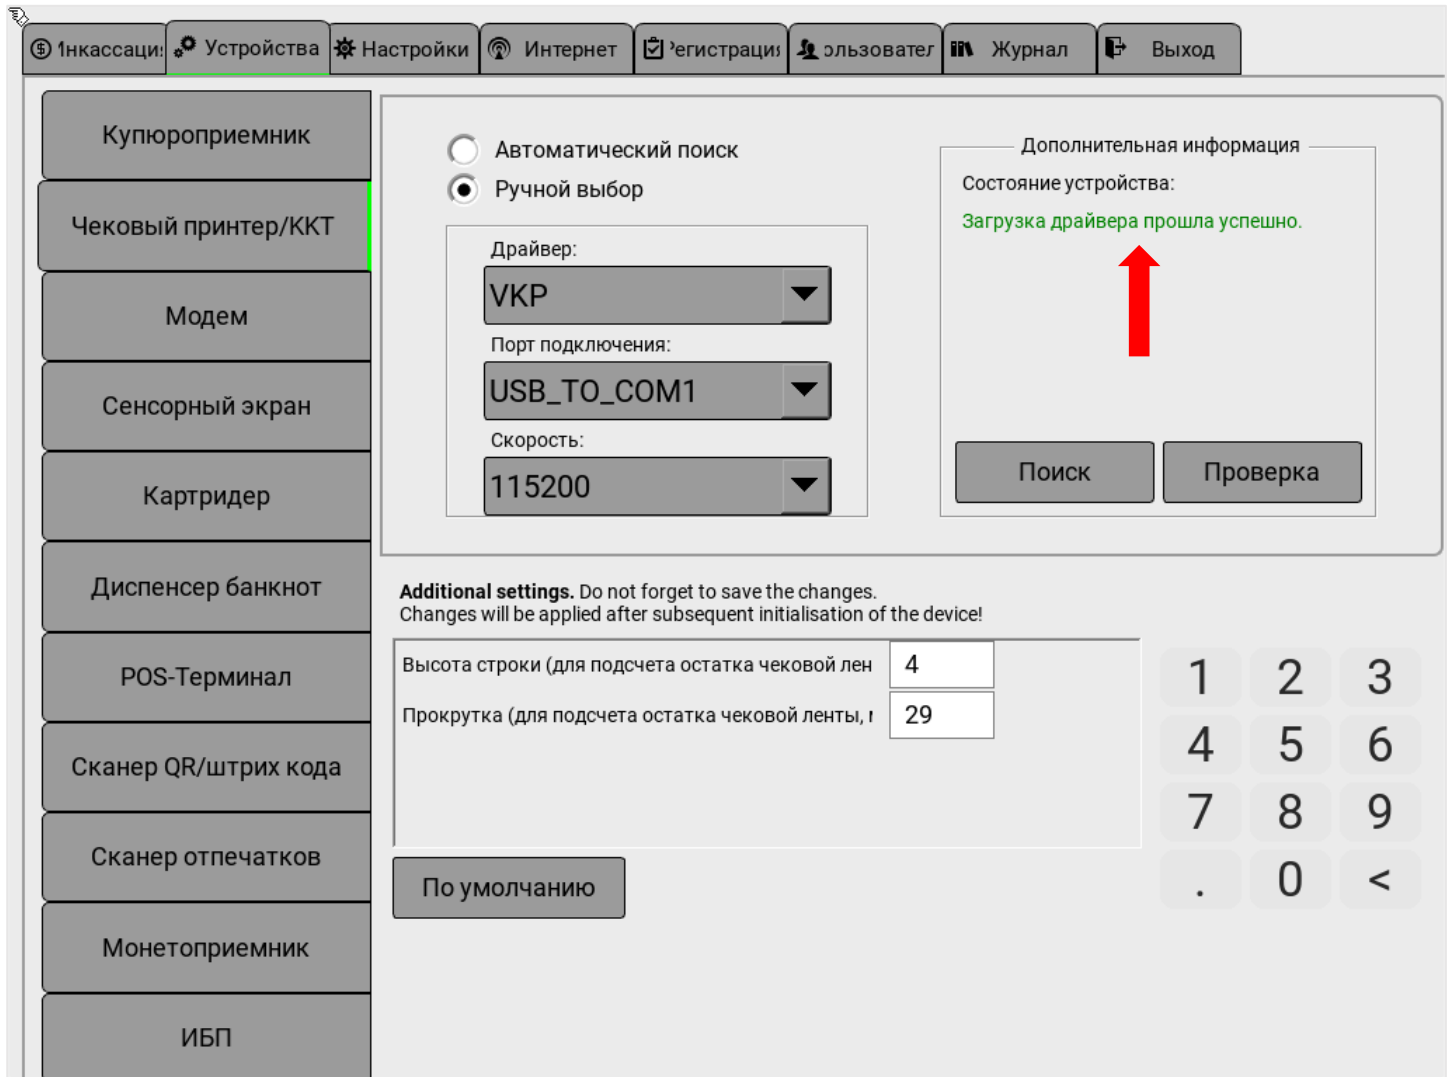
Інкассаци | Устройства | Настройки | Интернет | ᵓегистрациı | ользовател | Журнал | Выход

Купюроприемник

Чековый принтер/ККТ

Модем

Сенсорный экран

Картридер

Диспенсер банкнот

POS-Терминал

Сканер QR/штрих кода

Сканер отпечатков

Монетоприемник

ИБП

Автоматический поиск

Ручной выбор

Драйвер:

VKP

Порт подключения:

USB_TO_COM1

Скорость:

115200

Дополнительная информация

Состояние устройства:

Загрузка драйвера прошла успешно.

Поиск

Проверка

**Additional settings.** Do not forget to save the changes.
Changes will be applied after subsequent initialisation of the device!

Высота строки (для подсчета остатка чековой лен

4

Прокрутка (для подсчета остатка чековой ленты, ı

29

По умолчанию

| 1 | 2 | 3 |
|---|---|---|
| 4 | 5 | 6 |
| 7 | 8 | 9 |
| . | 0 | < |